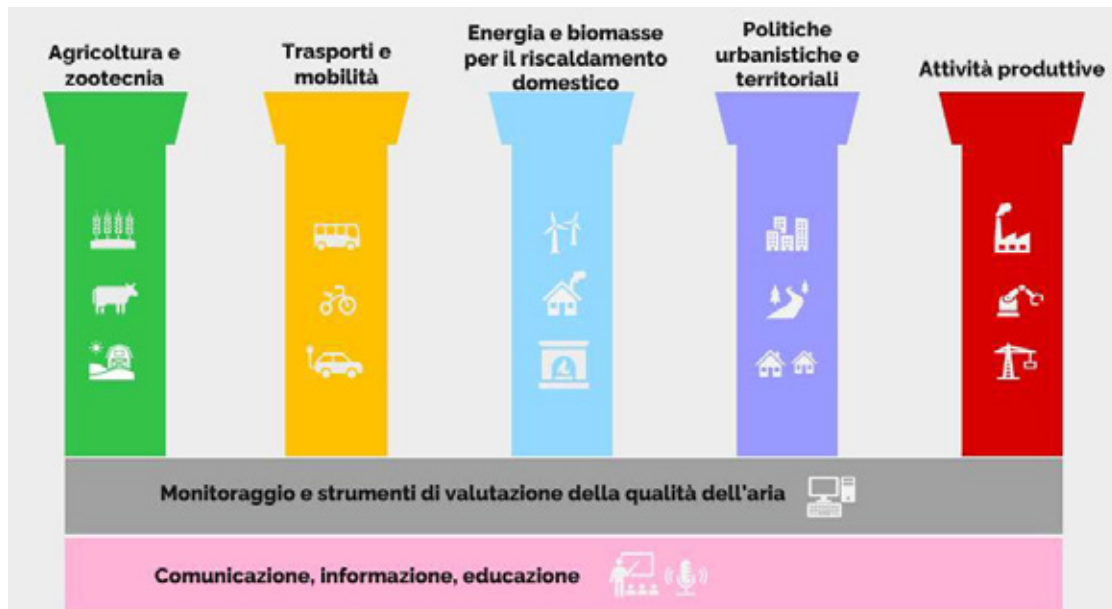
Agricoltura e zootecnia

Trasporti e mobilità

Energia e biomasse per il riscaldamento domestico

Politiche urbanistiche e territoriali

Attività produttive

Monitoraggio e strumenti di valutazione della qualità dell'aria

Comunicazione, informazione, educazione